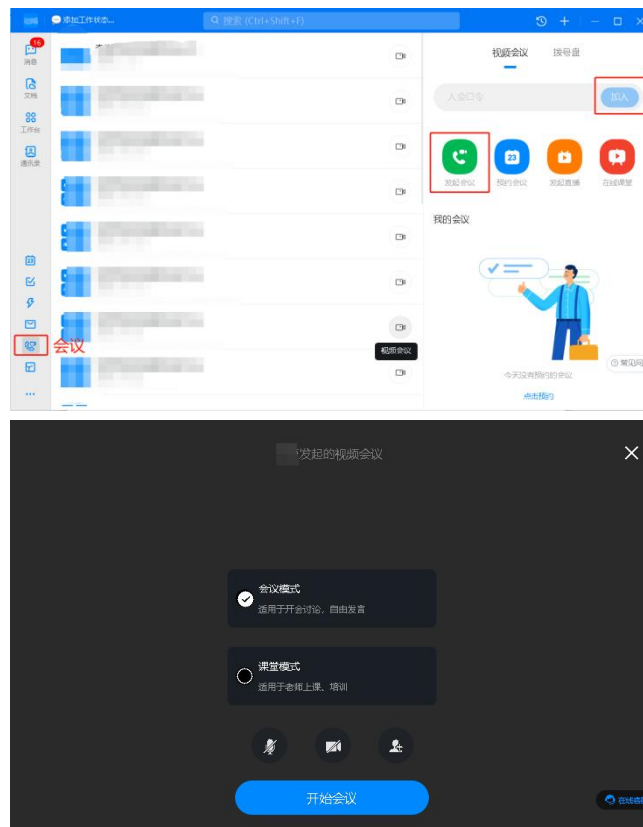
添加工作状态...

搜索 (Ctrl+Shift+F)

16
消息
文档
工作台
通讯录

会议

视频会议

视频会议　拨号盘

入会口令

加入

发起会议　预约会议　发起直播　在线课堂

我的会议

今天没有预约的会议

点击预约

常见问

发起的视频会议

会议模式
适用于开会讨论，自由发言

课堂模式
适用于老师上课、培训

开始会议

在线咨询